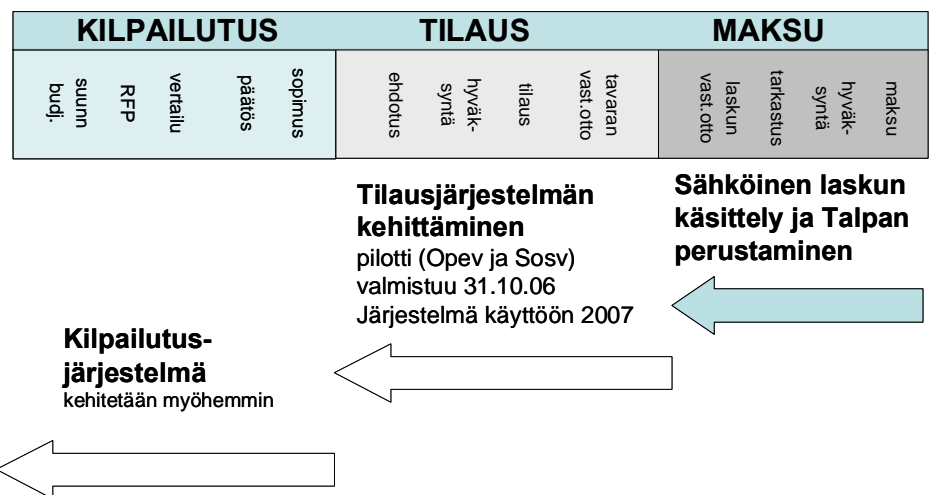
| KILPAILUTUS | TILAUS | MAKSU |
|---|---|---|
| budj. suunn RFP vertailu päätös sopimus | ehdotus hyväksyntä tilaus tavaran vast.otto | laskun vast.otto tarkastus hyväksyntä maksu |

Tilausjärjestelmän kehittäminen
pilotti (Opev ja Sosv)
valmistuu 31.10.06
Järjestelmä käyttöön 2007

Sähköinen laskun käsittely ja Talpan perustaminen

Kilpailutus-järjestelmä
kehitetään myöhemmin